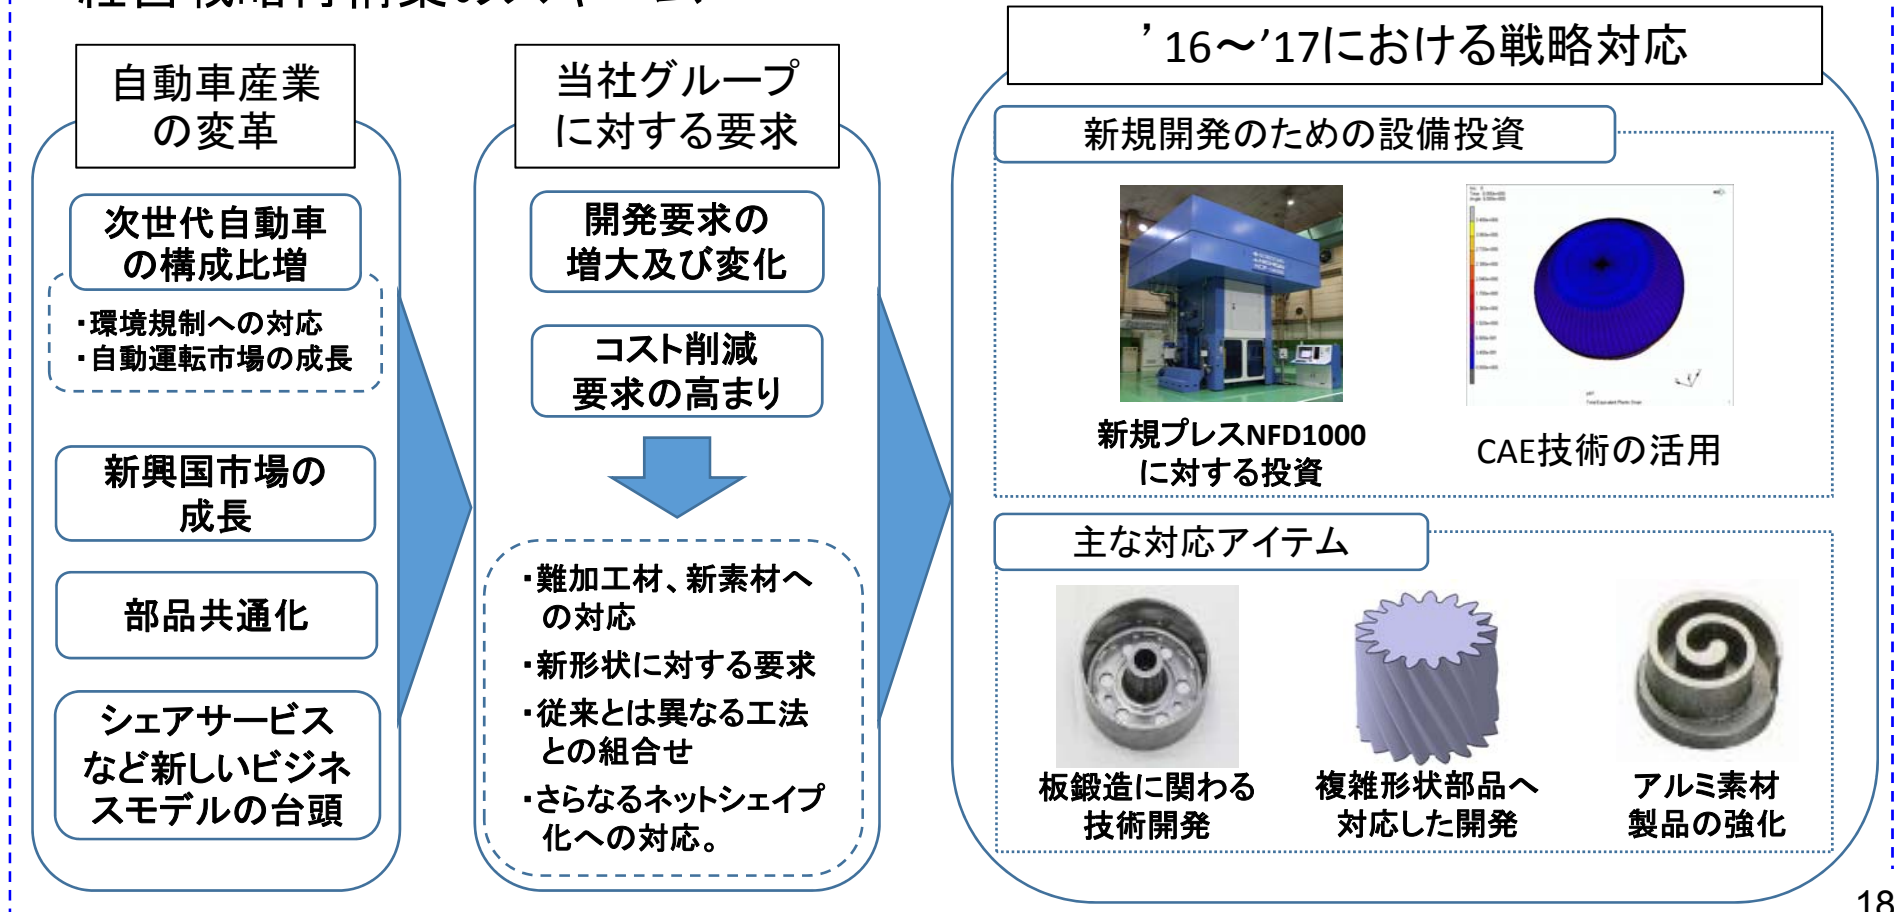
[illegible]

自動車産業の変革

次世代自動車の構成比増

・環境規制への対応
・自動運転市場の成長

新興国市場の成長

部品共通化

シェアサービスなど新しいビジネスモデルの台頭

当社グループに対する要求

開発要求の増大及び変化

コスト削減要求の高まり

・難加工材、新素材への対応
・新形状に対する要求
・従来とは異なる工法との組合せ
・さらなるネットシェイプ化への対応。

’16～’17における戦略対応

新規開発のための設備投資

新規プレスNFD1000に対する投資

CAE技術の活用

主な対応アイテム

板鍛造に関わる技術開発

複雑形状部品へ対応した開発

アルミ素材製品の強化

18